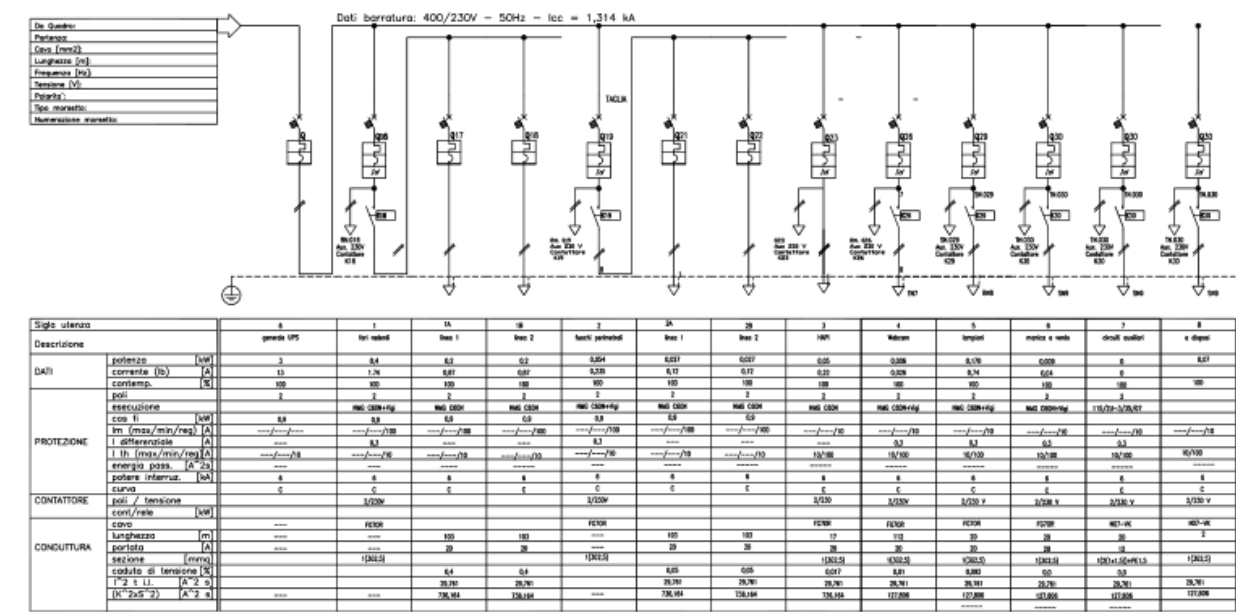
Da Quadro:
Partenza:
Cavo (mm2):
Lunghezza (m):
Frequenza (Hz):
Tensione (V):
Polarita':
Tipo morsetto:
Numerazione morsetto:

Dati barratura: 400/230V - 50Hz - Icc = 1,314 kA

TAGLIA

Q
Q16
Q17
Q18
Q19
Q21
Q22
Q23
Q26
Q29
Q30
Q30
Q30

| Sigla utenza | | 6 | 1 | 1A | 1B | 2 | 2A | 2B | 3 | 4 | 5 | 6 | 7 | 8 |
|---|---|---|---|---|---|---|---|---|---|---|---|---|---|---|
| Descrizione | | generale UPS | fari radenti | linea 1 | linea 2 | fuochi perimetrali | linea 1 | linea 2 | HAPI | Webcam | lampioni | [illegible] | circuiti ausiliari | a disposi |
| DATI | potenza [kW] | 3 | 0,4 | 0,2 | 0,2 | 0,054 | 0,027 | 0,027 | 0,05 | 0,006 | 0,176 | 0,009 | 0 | 0,07 |
| | corrente (Ib) [A] | 13 | 1,74 | 0,87 | 0,87 | 0,235 | 0,12 | 0,12 | 0,22 | 0,026 | 0,74 | 0,04 | 0 | |
| | contemp. [%] | 100 | 100 | 100 | 100 | 100 | 100 | 100 | 100 | 100 | 100 | 100 | 100 | 100 |
| PROTEZIONE | poli | 2 | 2 | 2 | 2 | 2 | 2 | 2 | 2 | 2 | 2 | 2 | 2 | |
| | esecuzione | | MMS C60N+Vigi | MMS C60N | MMS C60N | MMS C60N+Vigi | MMS C60N | MMS C60N | MMS C60N | MMS C60N+Vigi | MMS C60N+Vigi | MMS C60N+Vigi | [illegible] | |
| | cos fi [kW] | 0,9 | 0,9 | 0,9 | 0,9 | 0,9 | 0,9 | 0,9 | | | | | | |
| | Im (max/min/reg) [A] | ---/---/--- | ---/---/100 | ---/---/100 | ---/---/100 | ---/---/100 | ---/---/100 | ---/---/100 | ---/---/10 | ---/---/10 | ---/---/10 | ---/---/10 | ---/---/10 | ---/---/10 |
| | I differenziale [A] | ---- | 0,3 | ---- | ---- | 0,3 | ---- | ---- | ---- | 0,3 | 0,3 | 0,3 | 0,3 | |
| | I th (max/min/reg) [A] | ---/---/16 | ---/---/10 | ---/---/10 | ---/---/10 | ---/---/10 | ---/---/10 | ---/---/10 | 10/100 | 10/100 | 10/100 | 10/100 | 10/100 | 10/100 |
| | energia pass. [A^2s] | ---- | ---- | ---- | ---- | ---- | ---- | ---- | ---- | ---- | ---- | ---- | ---- | ---- |
| | potere interruz. [kA] | 6 | 6 | 6 | 6 | 6 | 6 | 6 | 6 | 6 | 6 | 6 | 6 | 6 |
| | curva | C | C | C | C | C | C | C | C | C | C | C | C | C |
| CONTATTORE | poli / tensione | | 2/230V | | | 2/230V | | | 2/230 | 2/230V | 2/230 V | 2/230 V | 2/230 V | 2/230 V |
| | cont/rele [kW] | | | | | | | | | | | | | |
| CONDUTTURA | cavo | ---- | FG7OR | | | FG7OR | | | FG7OR | FG7OR | FG7OR | FG7OR | H07-VK | H07-VK |
| | lunghezza [m] | ---- | ---- | 100 | 100 | ---- | 100 | 100 | 17 | 113 | 20 | 20 | 20 | 2 |
| | portata [A] | ---- | ---- | 28 | 28 | ---- | 28 | 28 | 28 | 20 | 20 | 28 | 10 | |
| | sezione [mmq] | | 1(3G2,5) | | | 1(3G2,5) | | | 1(3G2,5) | 1(3G2,5) | 1(3G2,5) | 1(3G2,5) | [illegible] | 1(3G2,5) |
| | caduta di tensione [%] | | | 0,4 | 0,4 | | 0,05 | 0,05 | 0,017 | 0,01 | 0,093 | 0,0 | 0,0 | |
| | I^2 t I.I. [A^2 s] | | | 29,761 | 29,761 | | 29,761 | 29,761 | 29,761 | 29,761 | 29,761 | 29,761 | 29,761 | 29,761 |
| | (K^2x2S^2) [A^2 s] | ---- | ---- | 736,164 | 736,164 | | 736,164 | 736,164 | 736,164 | 127,806 | 127,806 | 127,806 | 127,806 | 127,806 |